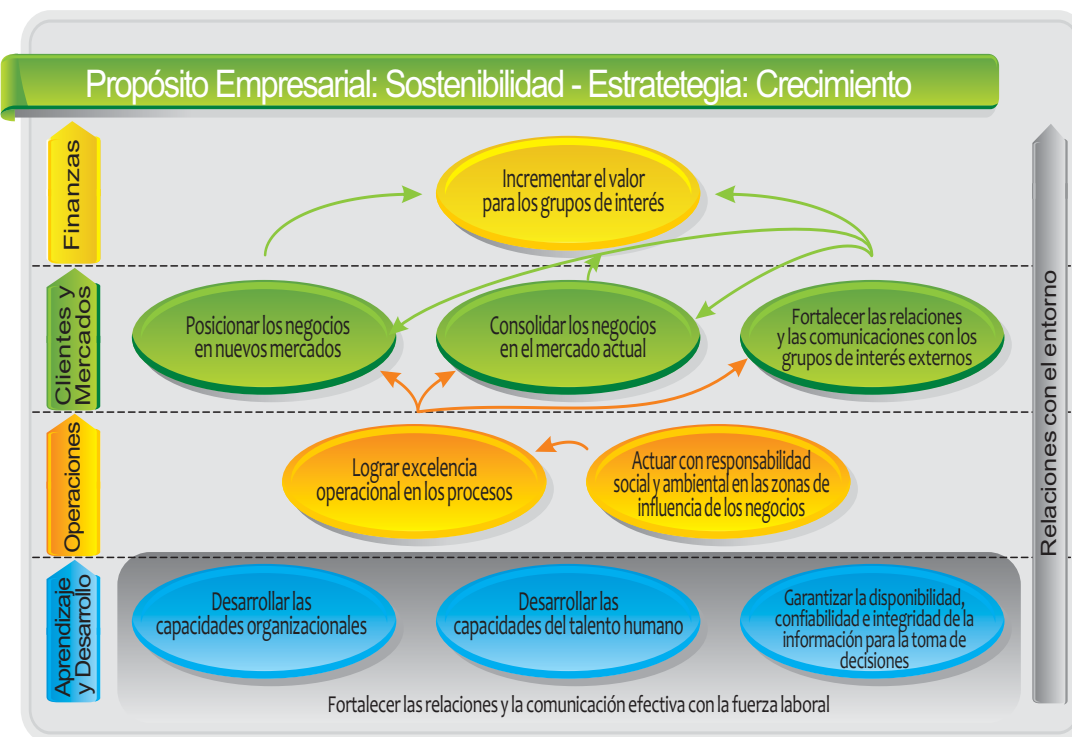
Propósito Empresarial: Sostenibilidad - Estratetegia: Crecimiento

Finanzas

Incrementar el valor para los grupos de interés

Clientes y Mercados

Posicionar los negocios en nuevos mercados

Consolidar los negocios en el mercado actual

Fortalecer las relaciones y las comunicaciones con los grupos de interés externos

Operaciones

Lograr excelencia operacional en los procesos

Actuar con responsabilidad social y ambiental en las zonas de influencia de los negocios

Aprendizaje y Desarrollo

Desarrollar las capacidades organizacionales

Desarrollar las capacidades del talento humano

Garantizar la disponibilidad, confiabilidad e integridad de la información para la toma de decisiones

Fortalecer las relaciones y la comunicación efectiva con la fuerza laboral

Relaciones con el entorno